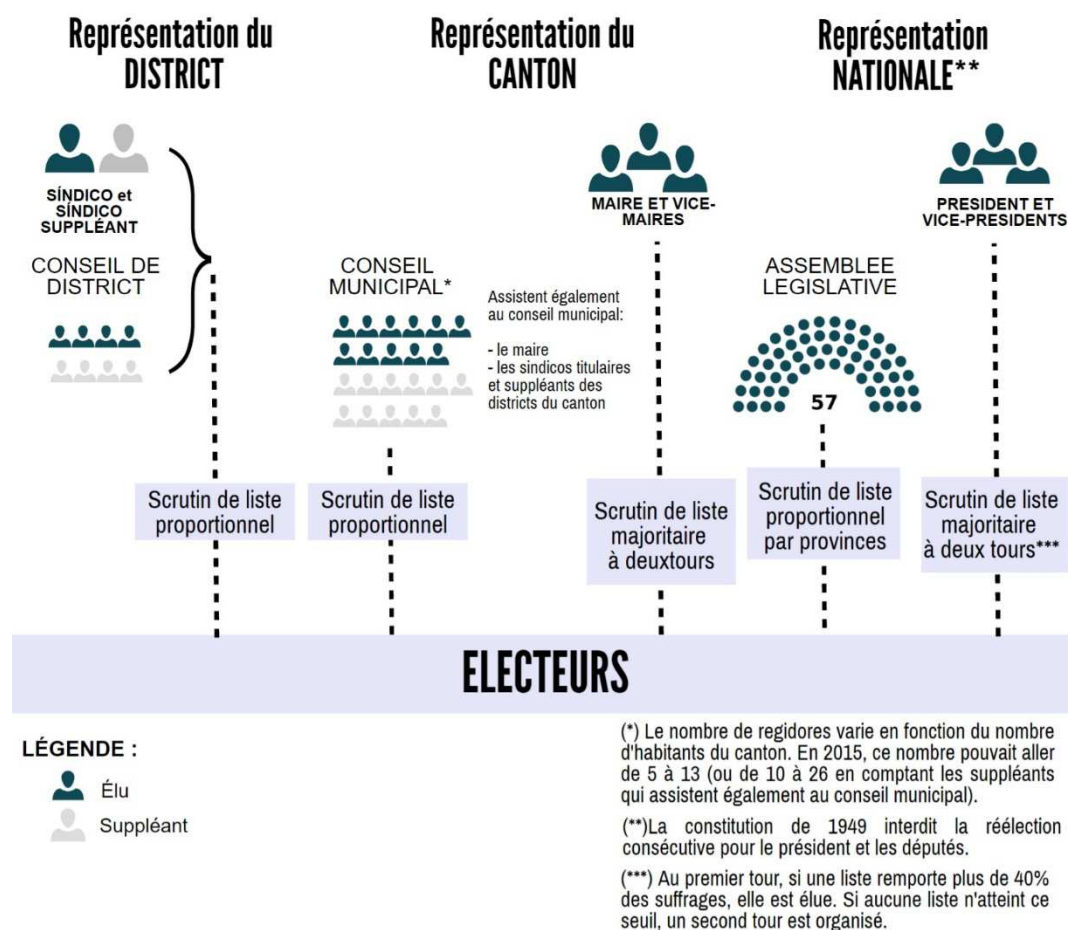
Représentation du DISTRICT

Représentation du CANTON

Représentation NATIONALE**

SÍNDICO et SÍNDICO SUPPLÉANT

CONSEIL DE DISTRICT

Scrutin de liste proportionnel

CONSEIL MUNICIPAL*

Assistent également au conseil municipal:

- le maire
- les sindicos titulaires et suppléants des districts du canton

Scrutin de liste proportionnel

MAIRE ET VICE-MAIRES

Scrutin de liste majoritaire à deuxtours

ASSEMBLEE LEGISLATIVE

57

Scrutin de liste proportionnel par provinces

PRESIDENT ET VICE-PRESIDENTS

Scrutin de liste majoritaire à deux tours***

ELECTEURS

LÉGENDE :

Élu

Suppléant

(*) Le nombre de regidores varie en fonction du nombre d'habitants du canton. En 2015, ce nombre pouvait aller de 5 à 13 (ou de 10 à 26 en comptant les suppléants qui assistent également au conseil municipal).

(**)La constitution de 1949 interdit la réélection consécutive pour le président et les députés.

(***) Au premier tour, si une liste remporte plus de 40% des suffrages, elle est élue. Si aucune liste n'atteint ce seuil, un second tour est organisé.